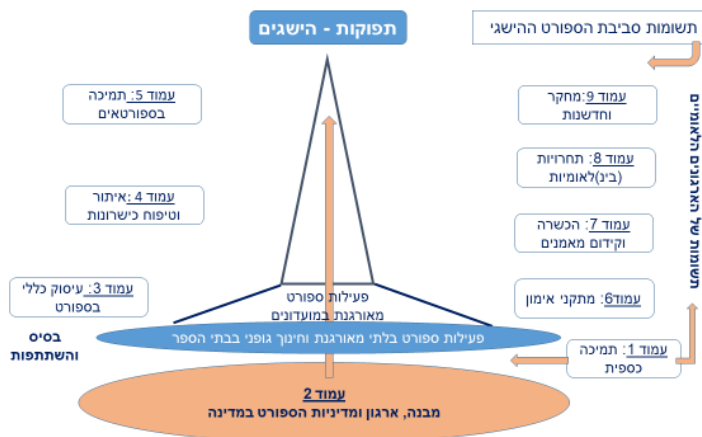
תשומות סביבת הספורט ההישגי

תפוקות - הישגים

עמוד 5: תמיכה בספורטאים

עמוד 4 :איתור וטיפוח כישרונות

עמוד 3: עיסוק כללי בספורט

עמוד 9:מחקר וחדשנות

עמוד 8: תחרויות (בינ)לאומיות

עמוד 7: הכשרה וקידום מאמנים

עמוד6: מתקני אימון

תשומות של ארגונים לאומיים

פעילות ספורט מאורגנת במועדונים

בסיס והשתתפות

פעילות ספורט בלתי מאורגנת וחינוך גופני בבתי הספר

עמוד 1: תמיכה כספית

עמוד 2
מבנה, ארגון ומדיניות הספורט במדינה